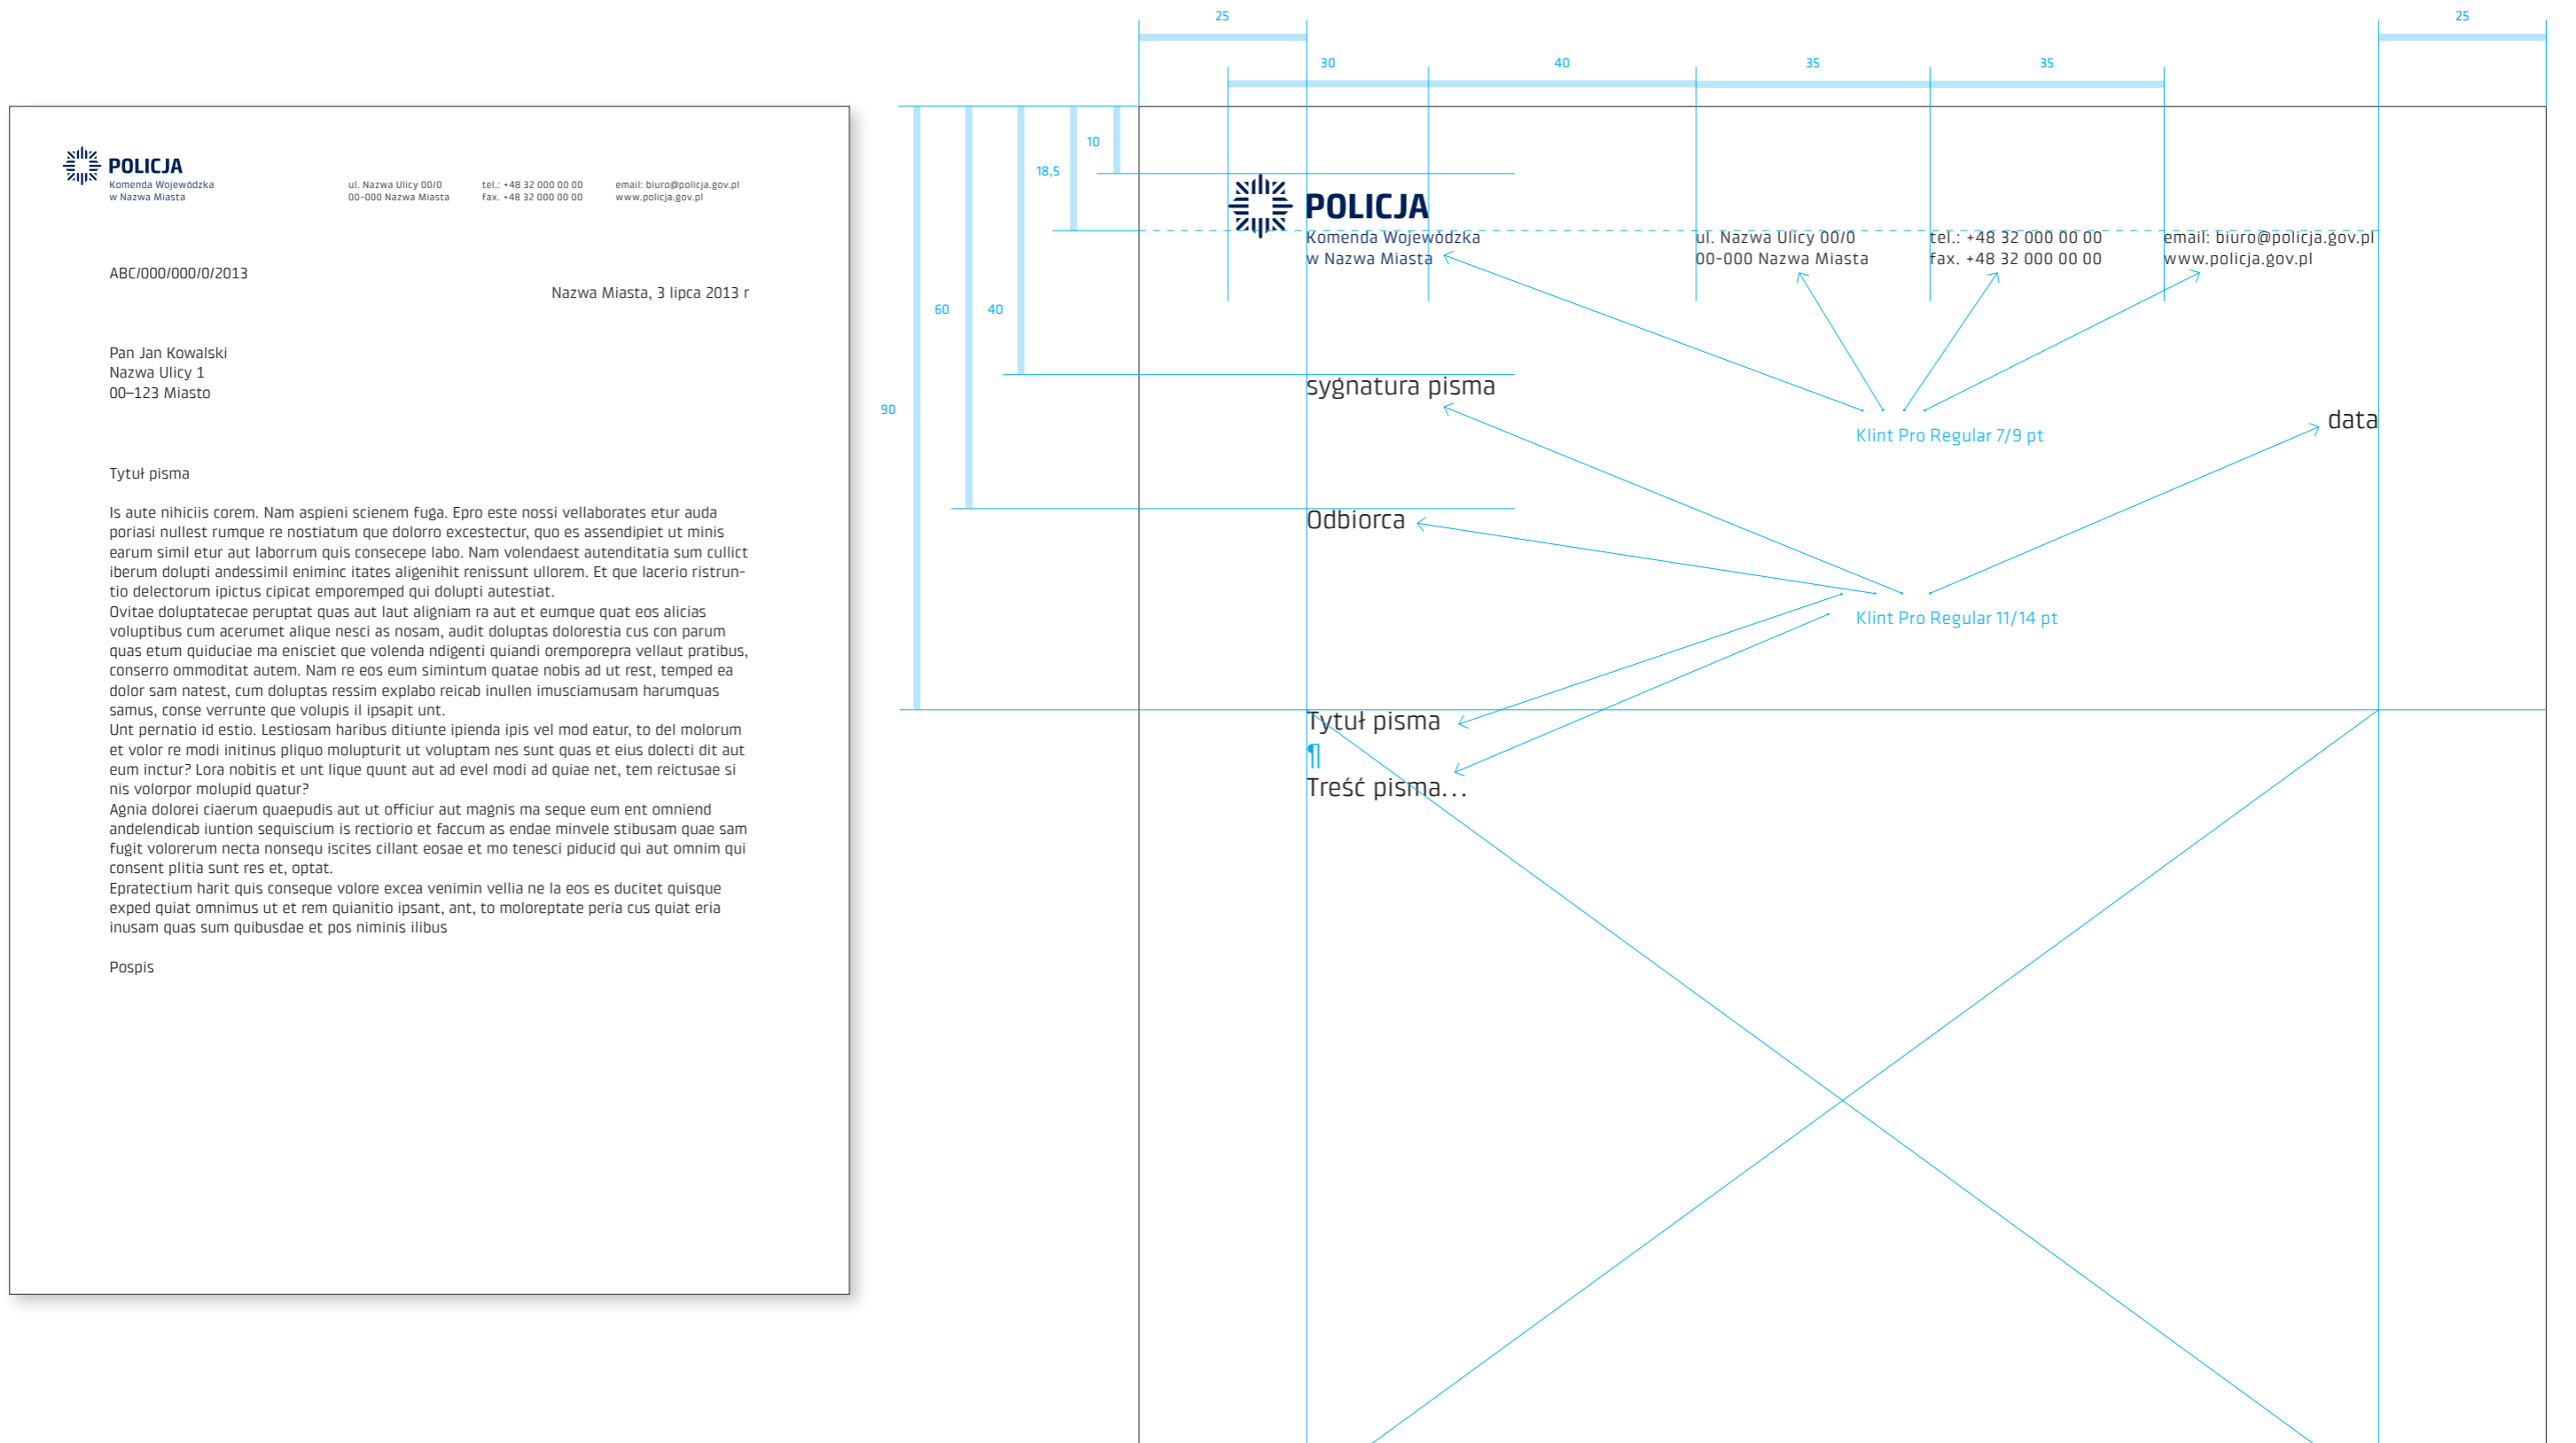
POLICJA
Komenda Wojewódzka
w Nazwa Miasta

ul. Nazwa Ulicy 00/0
00-000 Nazwa Miasta

tel.: +48 32 000 00 00
fax. +48 32 000 00 00

email: biuro@policja.gov.pl
www.policja.gov.pl

ABC/000/000/0/2013

Nazwa Miasta, 3 lipca 2013 r

Pan Jan Kowalski
Nazwa Ulicy 1
00–123 Miasto

Tytuł pisma

Is aute nihiciis corem. Nam aspieni scienem fuga. Epro este nossi vellaborates etur auda poriasi nullest rumque re nostiatum que dolorro excestectur, quo es assendipiet ut minis earum simil etur aut laborrum quis consecepe labo. Nam volendaest autenditatia sum cullict iberum dolupti andessimil eniminc itates aligenihit renissunt ullorem. Et que lacerio ristruntio delectorum ipictus cipicat emporemped qui dolupti autestiat.
Ovitae doluptatecae peruptat quas aut laut aligniam ra aut et eumque quat eos alicias voluptibus cum acerumet alique nesci as nosam, audit doluptas dolorestia cus con parum quas etum quiduciae ma enisciet que volenda ndigenti quiandi oremporepra vellaut pratibus, conserro ommoditat autem. Nam re eos eum simintum quatae nobis ad ut rest, temped ea dolor sam natest, cum doluptas ressim explabo reicab inullen imusciamusam harumquas samus, conse verrunte que volupis il ipsapit unt.
Unt pernatio id estio. Lestiosam haribus ditiunte ipienda ipis vel mod eatur, to del molorum et volor re modi initinus pliquo molupturit ut voluptam nes sunt quas et eius dolecti dit aut eum inctur? Lora nobitis et unt lique quunt aut ad evel modi ad quiae net, tem reictusae si nis volorpor molupid quatur?
Agnia dolorei ciaerum quaepudis aut ut officiur aut magnis ma seque eum ent omniend andelendicab iuntion sequiscium is rectiorio et faccum as endae minvele stibusam quae sam fugit volorerum necta nonsequ iscites cillant eosae et mo tenesci piducid qui aut omnim qui consent plitia sunt res et, optat.
Epratectium harit quis conseque volore excea venimin vellia ne la eos es ducitet quisque exped quiat omnimus ut et rem quianitio ipsant, ant, to moloreptate peria cus quiat eria inusam quas sum quibusdae et pos niminis ilibus

Pospis

25 25
30 40 35 35
10
18,5
60 40
90

POLICJA
Komenda Wojewódzka
w Nazwa Miasta

ul. Nazwa Ulicy 00/0
00-000 Nazwa Miasta

tel.: +48 32 000 00 00
fax. +48 32 000 00 00

email: biuro@policja.gov.pl
www.policja.gov.pl

sygnatura pisma

Klint Pro Regular 7/9 pt

data

Odbiorca

Klint Pro Regular 11/14 pt

Tytuł pisma
¶
Treść pisma...